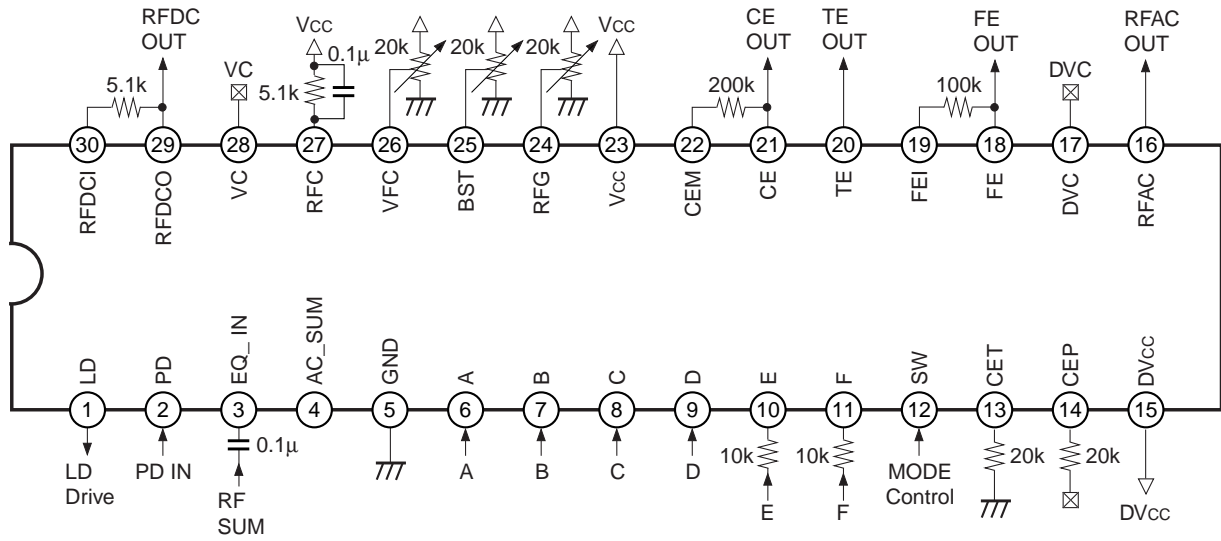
RFDC OUT
VC
Vcc
0.1μ
5.1k
5.1k
20k
20k
20k
Vcc
CE OUT
200k
TE OUT
FE OUT
100k
DVC
RFAC OUT

30 RFDCI
29 RFDCO
28 VC
27 RFC
26 VFC
25 BST
24 RFG
23 Vcc
22 CEM
21 CE
20 TE
19 FEI
18 FE
17 DVC
16 RFAC

1 LD
2 PD
3 EQ_IN
4 AC_SUM
5 GND
6 A
7 B
8 C
9 D
10 E
11 F
12 SW
13 CET
14 CEP
15 DVcc

LD Drive
PD IN
0.1μ
RF SUM
A
B
C
D
10k
E
10k
F
MODE Control
20k
20k
DVcc